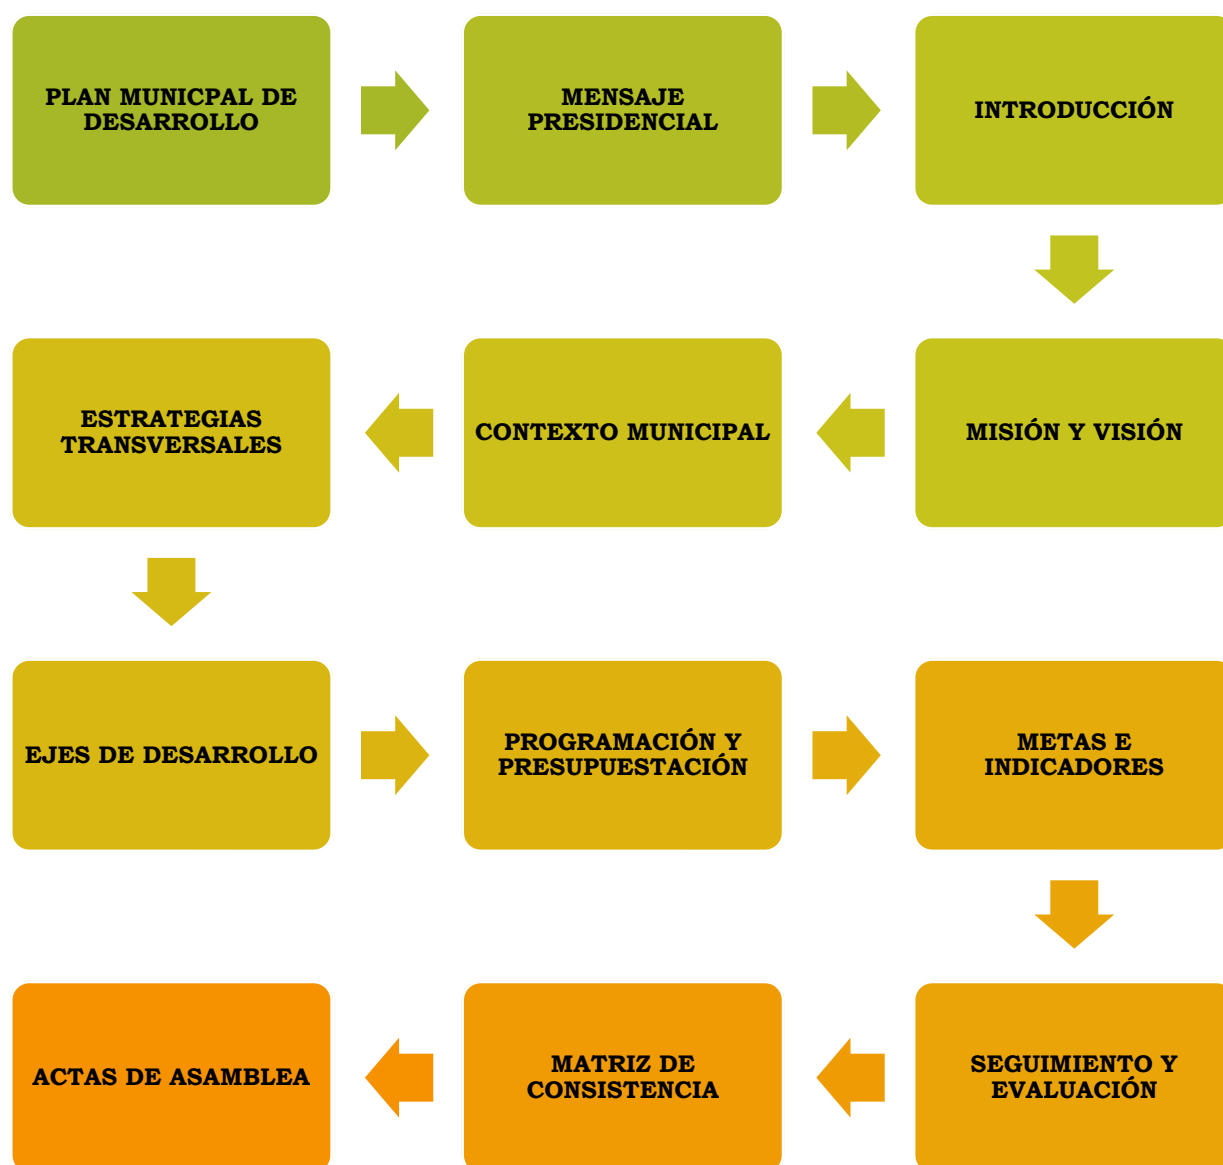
PLAN MUNICPAL DE DESARROLLO

MENSAJE PRESIDENCIAL

INTRODUCCIÓN

MISIÓN Y VISIÓN

CONTEXTO MUNICIPAL

ESTRATEGIAS TRANSVERSALES

EJES DE DESARROLLO

PROGRAMACIÓN Y PRESUPUESTACIÓN

METAS E INDICADORES

SEGUIMIENTO Y EVALUACIÓN

MATRIZ DE CONSISTENCIA

ACTAS DE ASAMBLEA